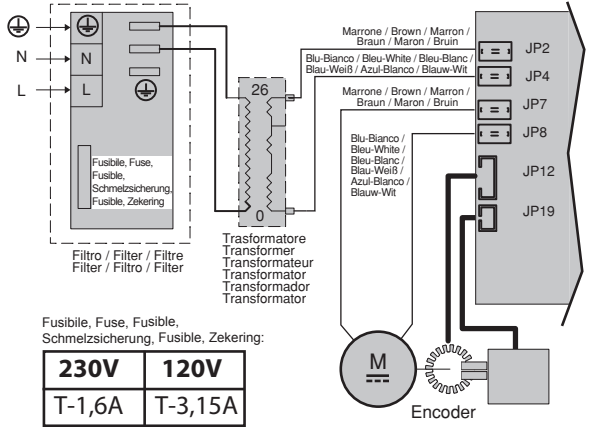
N

L

Fusibile, Fuse, Fusible, Schmelzsicherung, Fusible, Zekering

Filtro / Filter / Filtre
Filter / Filtro / Filter

26

0

Trasformatore
Transformer
Transformateur
Transformator
Transformador
Transformator

Marrone / Brown / Marron / Braun / Maron / Bruin

Blu-Bianco / Bleu-White / Bleu-Blanc / Blau-Weiß / Azul-Blanco / Blauw-Wit

Marrone / Brown / Marron / Braun / Maron / Bruin

Blu-Bianco / Bleu-White / Bleu-Blanc / Blau-Weiß / Azul-Blanco / Blauw-Wit

JP2
JP4
JP7
JP8
JP12
JP19

M

Encoder

Fusibile, Fuse, Fusible, Schmelzsicherung, Fusible, Zekering:

| 230V | 120V |
|---|---|
| T-1,6A | T-3,15A |